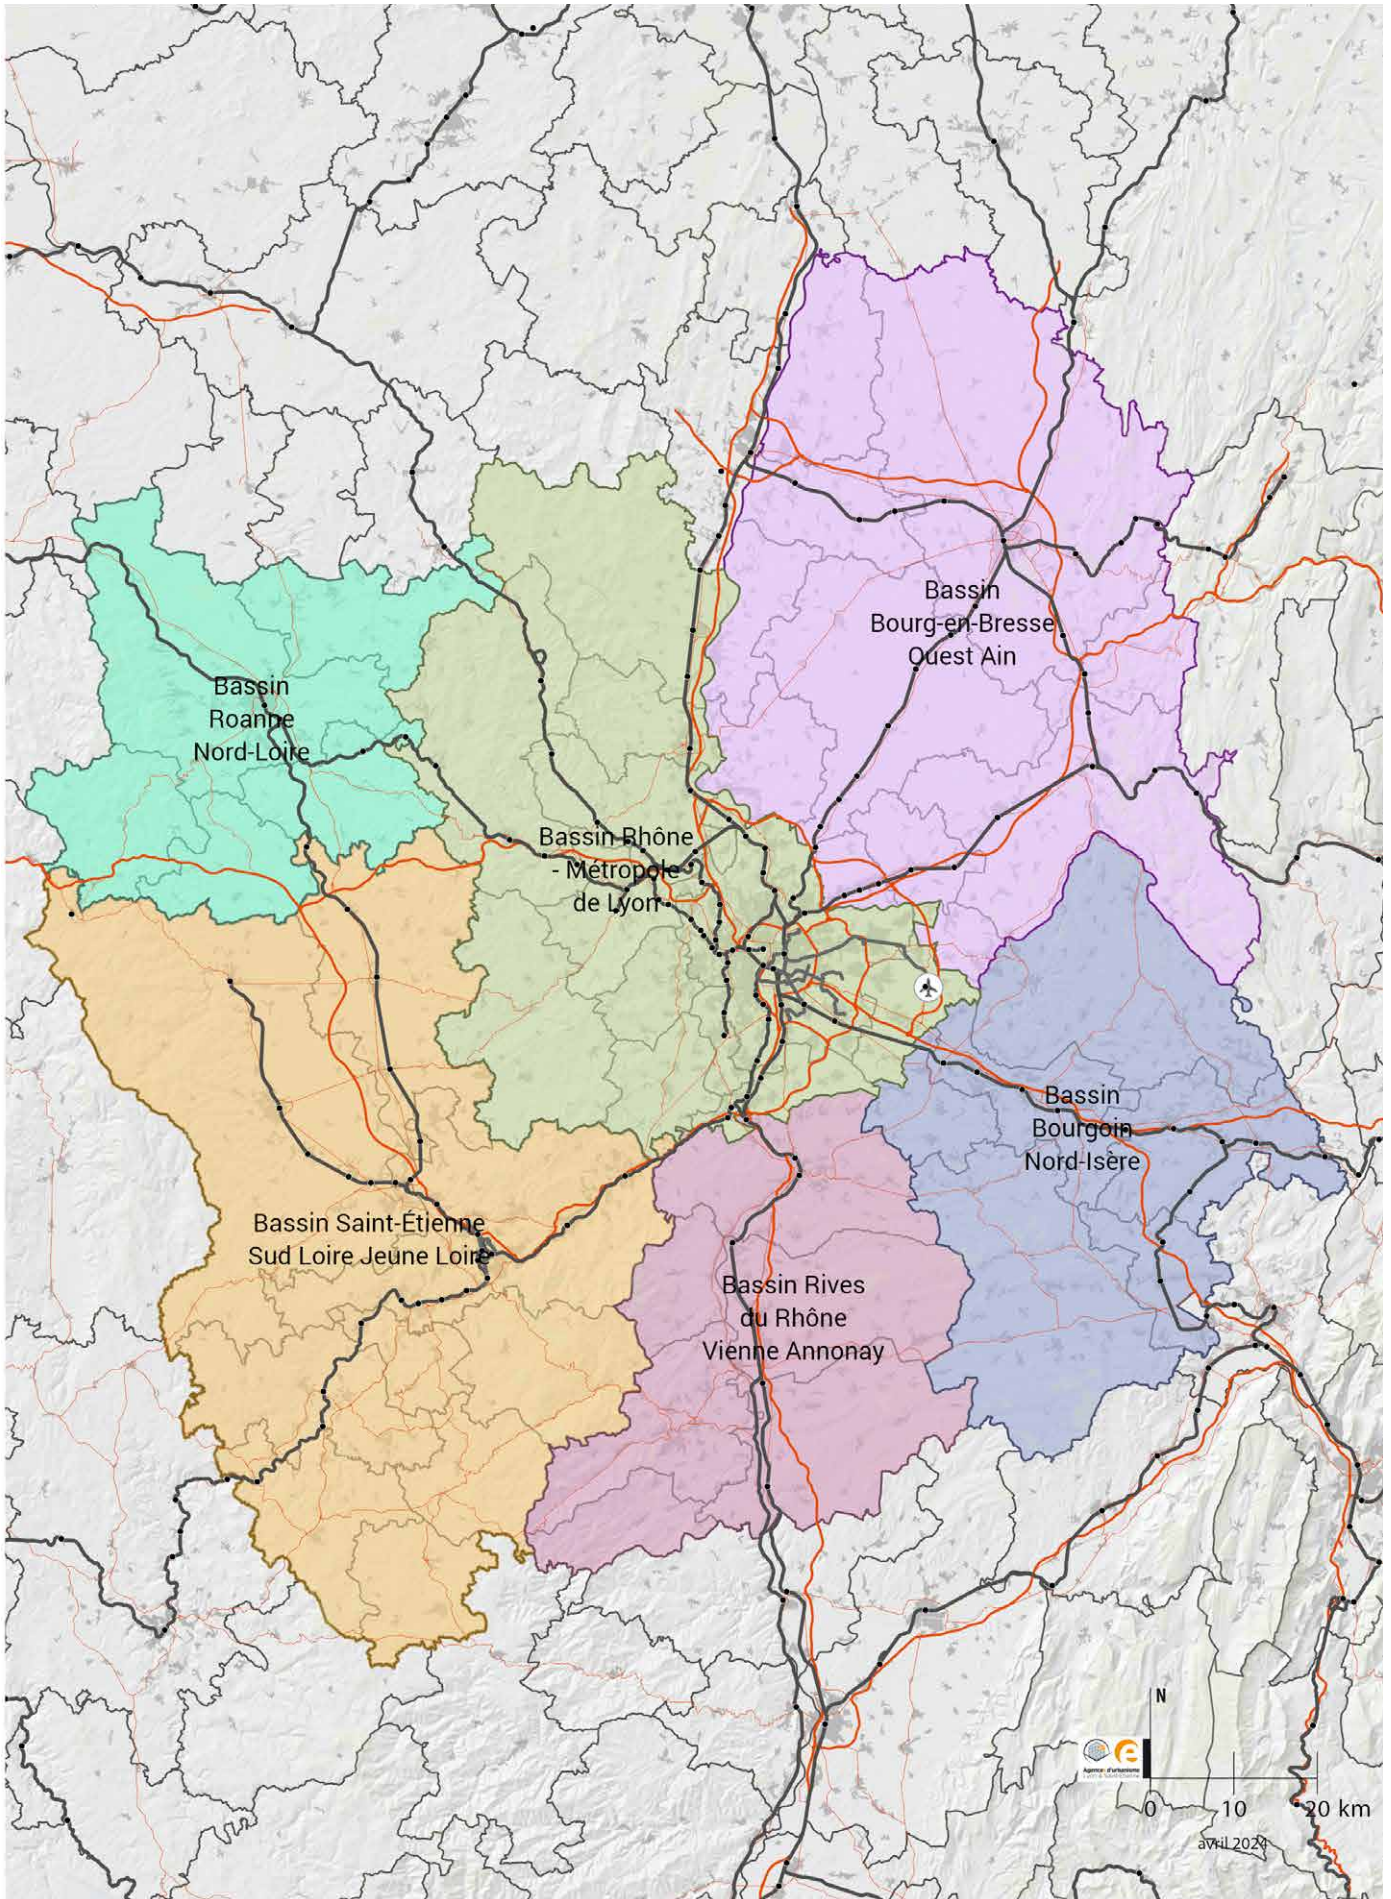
Bassin Bourg-en-Bresse Ouest Ain

Bassin Roanne Nord-Loire

Bassin Rhône - Métropole de Lyon

Bassin Bourgoin Nord-Isère

Bassin Saint-Étienne Sud Loire Jeune Loire

Bassin Rives du Rhône Vienne Annonay

N

0 10 20 km

avril 2024

Agence d'urbanisme